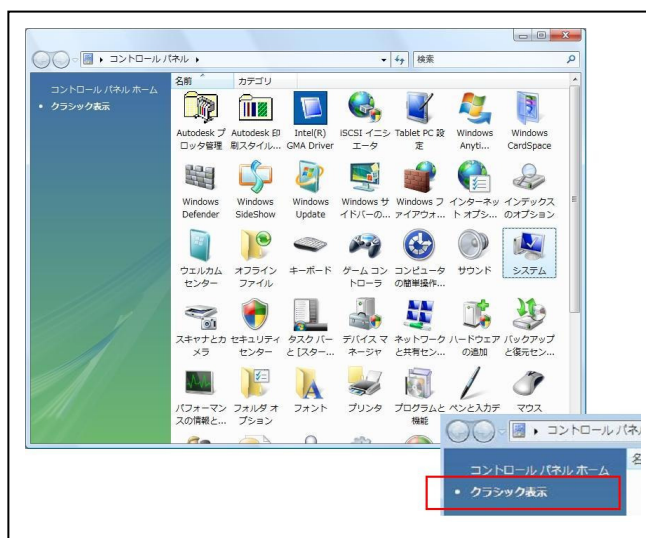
コントロール パネル ▸

検索

コントロール パネル ホーム

クラシック表示

名前

カテゴリ

Autodesk プロッタ管理

Autodesk 印刷スタイル...

Intel(R) GMA Driver

iSCSI イニシエータ

Tablet PC 設定

Windows Anyti...

Windows CardSpace

Windows Defender

Windows SideShow

Windows Update

Windows サイドバーの...

Windows ファイアウォ...

インターネット オプシ...

インデックスのオプション

ウェルカム センター

オフライン ファイル

キーボード

ゲーム コントローラ

コンピュータの簡単操作...

サウンド

システム

スキャナとカメラ

セキュリティ センター

タスク バーと [スター...

デバイス マネージャ

ネットワークと共有セン...

ハードウェアの追加

バックアップと復元セン...

パフォーマンスの情報と...

フォルダ オプション

フォント

プリンタ

プログラムと機能

ペンと入力デ

マウス

コントロール パネル

コントロール パネル ホーム

クラシック表示

名